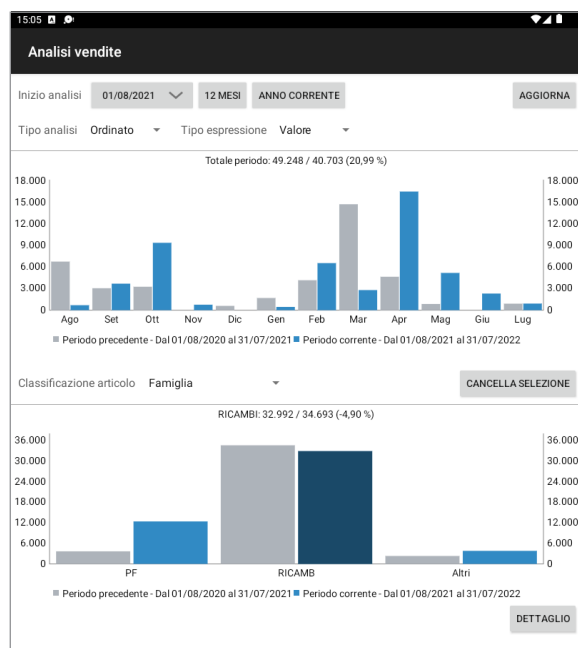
15:05

Analisi vendite

Inizio analisi 01/08/2021 12 MESI ANNO CORRENTE AGGIORNA

Tipo analisi Ordinato Tipo espressione Valore

Totale periodo: 49.248 / 40.703 (20,99 %)

18.000 15.000 12.000 9.000 6.000 3.000 0

Ago Set Ott Nov Dic Gen Feb Mar Apr Mag Giu Lug

Periodo precedente - Dal 01/08/2020 al 31/07/2021 Periodo corrente - Dal 01/08/2021 al 31/07/2022

Classificazione articolo Famiglia CANCELLA SELEZIONE

RICAMBI: 32.992 / 34.693 (-4,90 %)

36.000 30.000 24.000 18.000 12.000 6.000 0

PF RICAMB Altri

Periodo precedente - Dal 01/08/2020 al 31/07/2021 Periodo corrente - Dal 01/08/2021 al 31/07/2022

DETTAGLIO